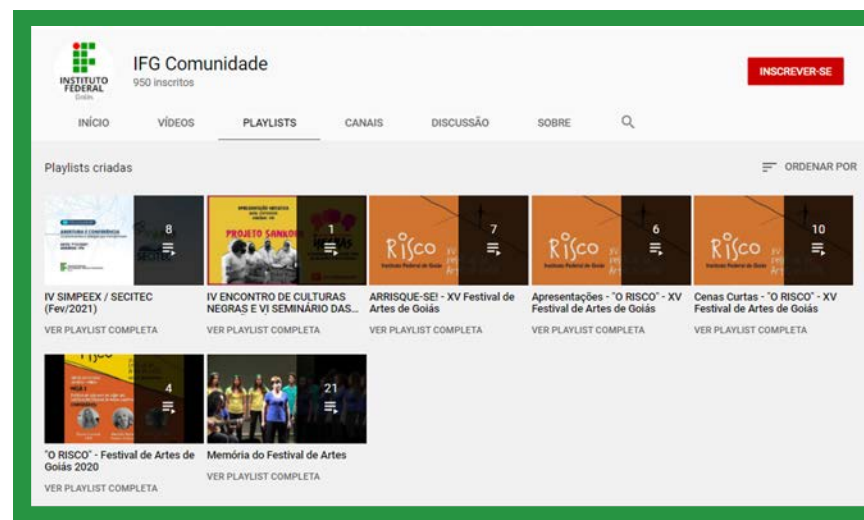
INSTITUTO FEDERAL

IFG Comunidade
950 inscritos

INSCREVER-SE

INÍCIO VÍDEOS PLAYLISTS CANAIS DISCUSSÃO SOBRE

Playlists criadas

ORDENAR POR

8
IV SIMPEEX / SECITEC (Fev/2021)
VER PLAYLIST COMPLETA

PROJETO SANKOFA
1
IV ENCONTRO DE CULTURAS NEGRAS E VI SEMINÁRIO DAS...
VER PLAYLIST COMPLETA

RISCO
7
ARRISQUE-SE! - XV Festival de Artes de Goiás
VER PLAYLIST COMPLETA

RISCO
6
Apresentações - "O RISCO" - XV Festival de Artes de Goiás
VER PLAYLIST COMPLETA

RISCO
10
Cenas Curtas - "O RISCO" - XV Festival de Artes de Goiás
VER PLAYLIST COMPLETA

4
"O RISCO" - Festival de Artes de Goiás 2020
VER PLAYLIST COMPLETA

21
Memória do Festival de Artes
VER PLAYLIST COMPLETA